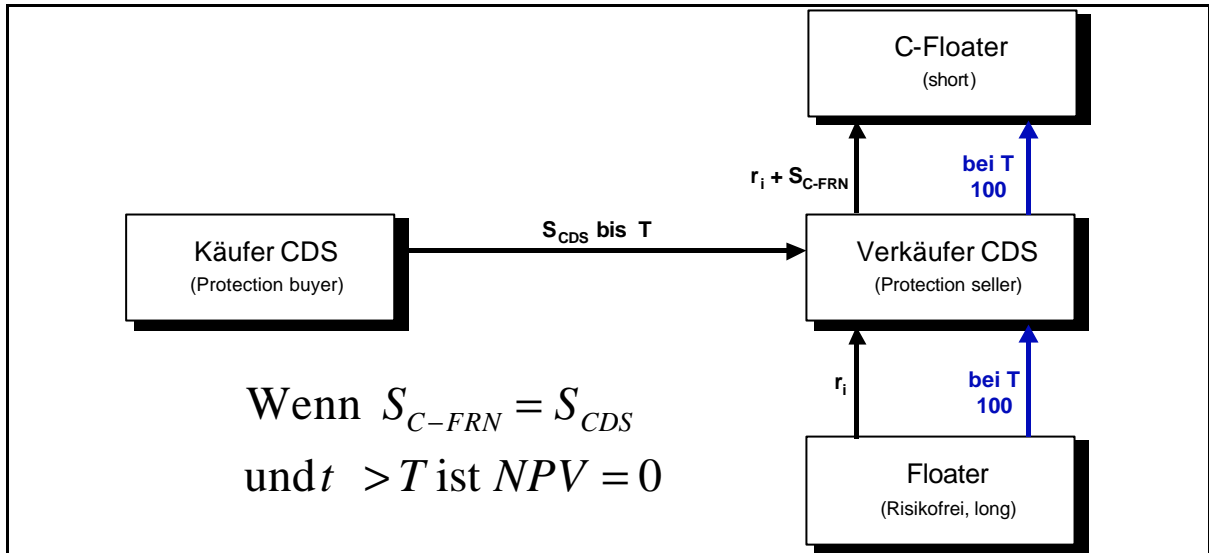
C-Floater
(short)

$r_i + S_{C-FRN}$

bei T
100

Käufer CDS
(Protection buyer)

$S_{CDS}$ bis T

Verkäufer CDS
(Protection seller)

$r_i$

bei T
100

Wenn $S_{C-FRN} = S_{CDS}$
und $t > T$ ist $NPV = 0$

Floater
(Risikofrei, long)